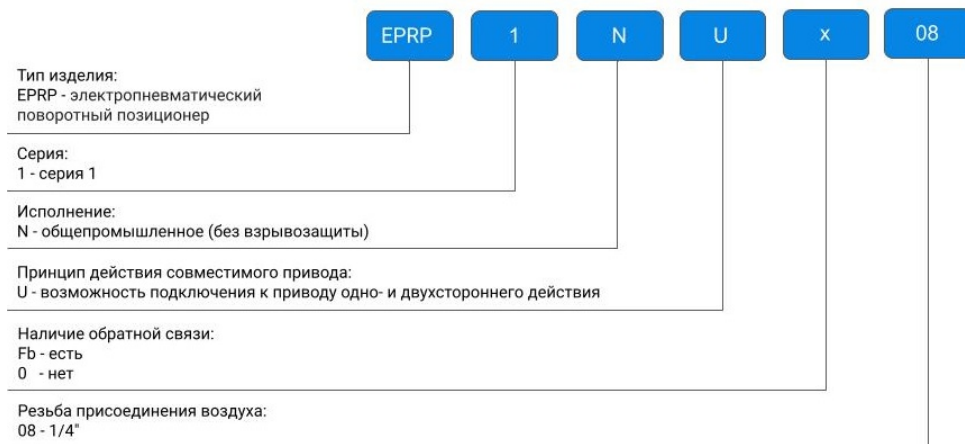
EPRP 1 N U x 08

Тип изделия:
EPRP - электропневматический поворотный позиционер

Серия:
1 - серия 1

Исполнение:
N - общепромышленное (без взрывозащиты)

Принцип действия совместимого привода:
U - возможность подключения к приводу одно- и двухстороннего действия

Наличие обратной связи:
Fb - есть
0 - нет

Резьба присоединения воздуха:
08 - 1/4"